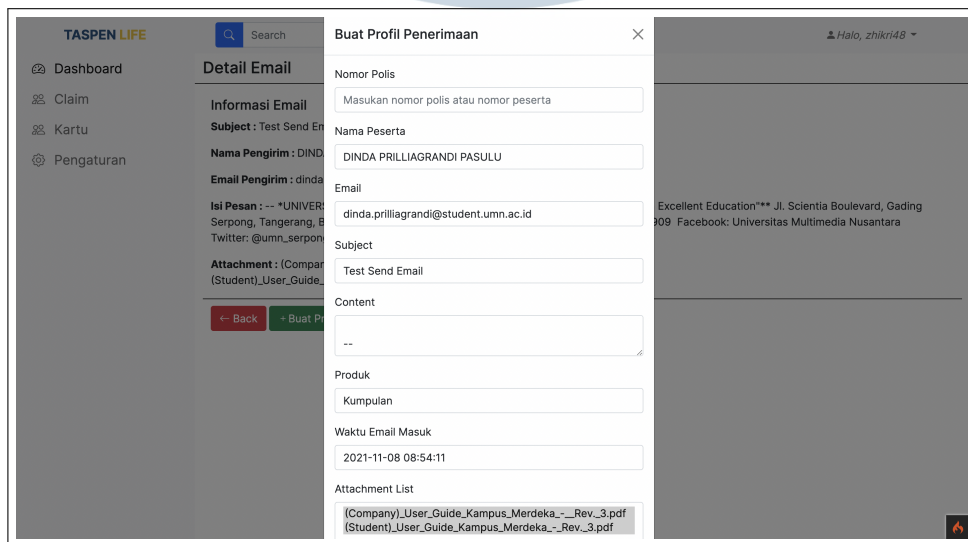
TASPEN LIFE

Search

Halo, zhikri48

Dashboard
Claim
Kartu
Pengaturan

Detail Email

Informasi Email

Subject : Test Send Em

Nama Pengirim : DIND

Email Pengirim : dinda

Isi Pesan : -- *UNIVERS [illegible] Excellent Education"** Jl. Scientia Boulevard, Gading Serpong, Tangerang, B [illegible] 909 Facebook: Universitas Multimedia Nusantara Twitter: @umn_serpon

Attachment : (Compan (Student)_User_Guide_

← Back

+ Buat Pr

Buat Profil Penerimaan

Nomor Polis

Masukan nomor polis atau nomor peserta

Nama Peserta

DINDA PRILLIAGRANDI PASULU

Email

dinda.prilliagrandi@student.umn.ac.id

Subject

Test Send Email

Content

--

Produk

Kumpulan

Waktu Email Masuk

2021-11-08 08:54:11

Attachment List

(Company)_User_Guide_Kampus_Merdeka_-__Rev._3.pdf
(Student)_User_Guide_Kampus_Merdeka_-_Rev._3.pdf